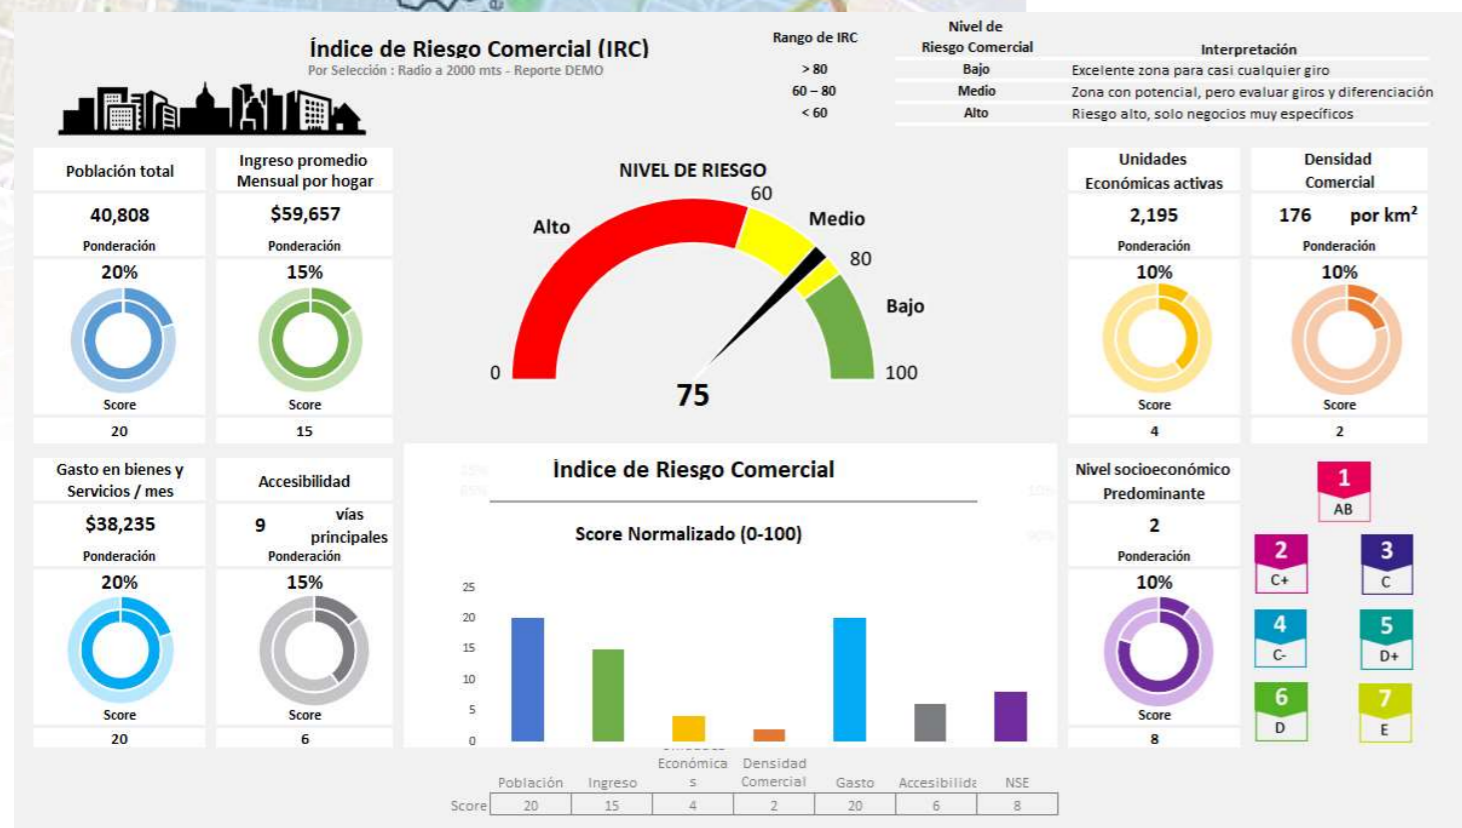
Índice de Riesgo Comercial (IRC)
Por Selección : Radio a 2000 mts - Reporte DEMO

| Rango de IRC | Nivel de Riesgo Comercial | Interpretación |
|---|---|---|
| > 80 | Bajo | Excelente zona para casi cualquier giro |
| 60 – 80 | Medio | Zona con potencial, pero evaluar giros y diferenciación |
| < 60 | Alto | Riesgo alto, solo negocios muy específicos |

Población total
40,808
Ponderación
20%
Score
20

Ingreso promedio Mensual por hogar
$59,657
Ponderación
15%
Score
15

NIVEL DE RIESGO
Alto
60
Medio
80
Bajo
0
100
75

Unidades Económicas activas
2,195
Ponderación
10%
Score
4

Densidad Comercial
176 por km²
Ponderación
10%
Score
2

Gasto en bienes y Servicios / mes
$38,235
Ponderación
20%
Score
20

Accesibilidad
9 vías principales
Ponderación
15%
Score
6

Índice de Riesgo Comercial
Score Normalizado (0-100)
25
20
15
10
5
0

| | Población | Ingreso | Unidades Económicas | Densidad Comercial | Gasto | Accesibilida | NSE |
|---|---|---|---|---|---|---|---|
| Score | 20 | 15 | 4 | 2 | 20 | 6 | 8 |

Nivel socioeconómico Predominante
2
Ponderación
10%
Score
8

1
AB
2
C+
3
C
4
C-
5
D+
6
D
7
E